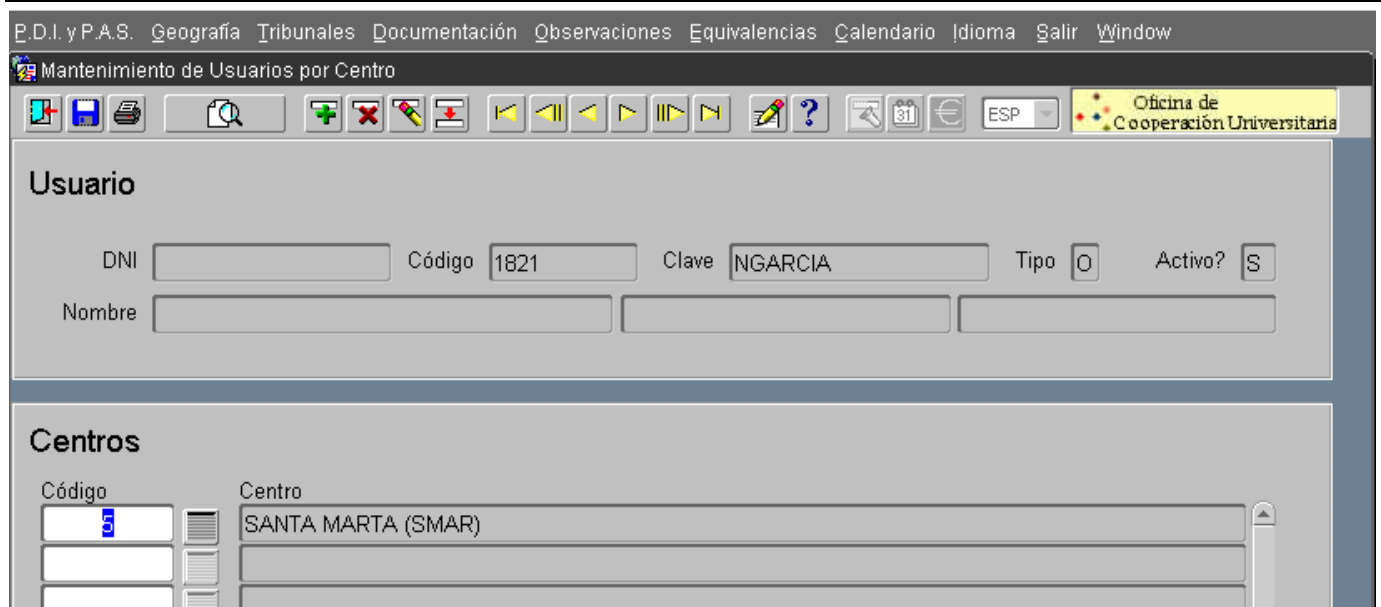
P.D.I. y P.A.S. Geografía Tribunales Documentación Observaciones Equivalencias Calendario Idioma Salir Window

Mantenimiento de Usuarios por Centro

ESP

Oficina de Cooperación Universitaria

Usuario

DNI

Código 1821

Clave NGARCIA

Tipo O

Activo? S

Nombre

Centros

Código

Centro

5

SANTA MARTA (SMAR)